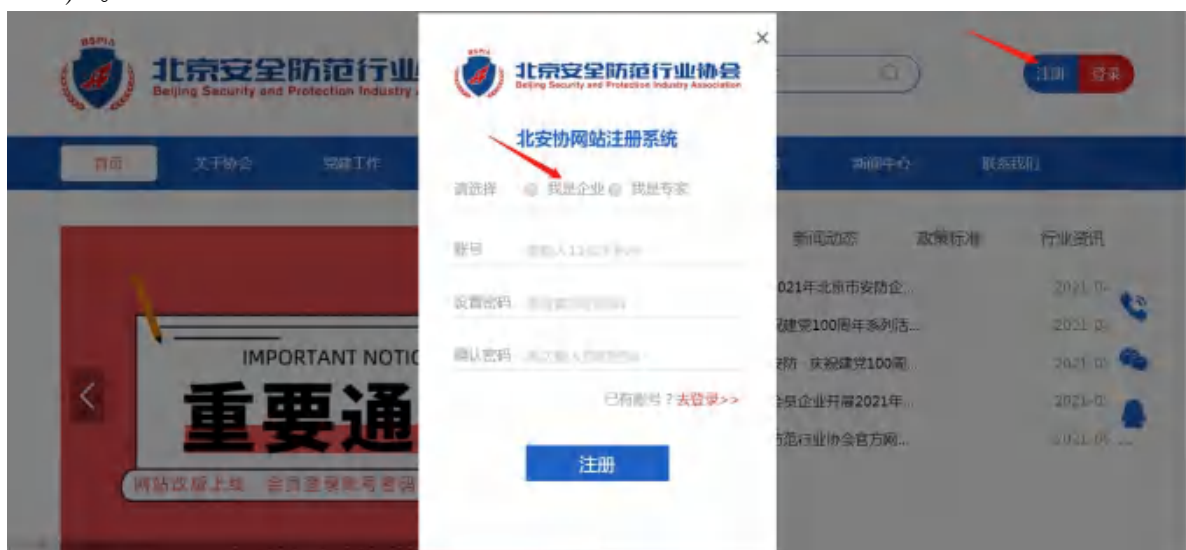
北京安全防范行业
Beijing Security and Protection Industry

注册 登录

首页 关于协会 党建工作 新闻中心 联系我们

新闻动态 政策标准 行业资讯

021年北京市安防企... 2021-0
建党100周年系列活... 2021-0
安防 · 庆祝建党100周 2021-0
会员企业开展2021年... 2021-0
防范行业协会官方网... 2021-0

IMPORTANT NOTIC
重要通
网站改版上线 会员重置账号密码

BSPIA
北京安全防范行业协会
Beijing Security and Protection Industry Association

北安协网站注册系统

请选择 我是企业 我是专家

账号 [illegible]

设置密码 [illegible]

确认密码 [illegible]

已有账号？去登录>>

注册

×